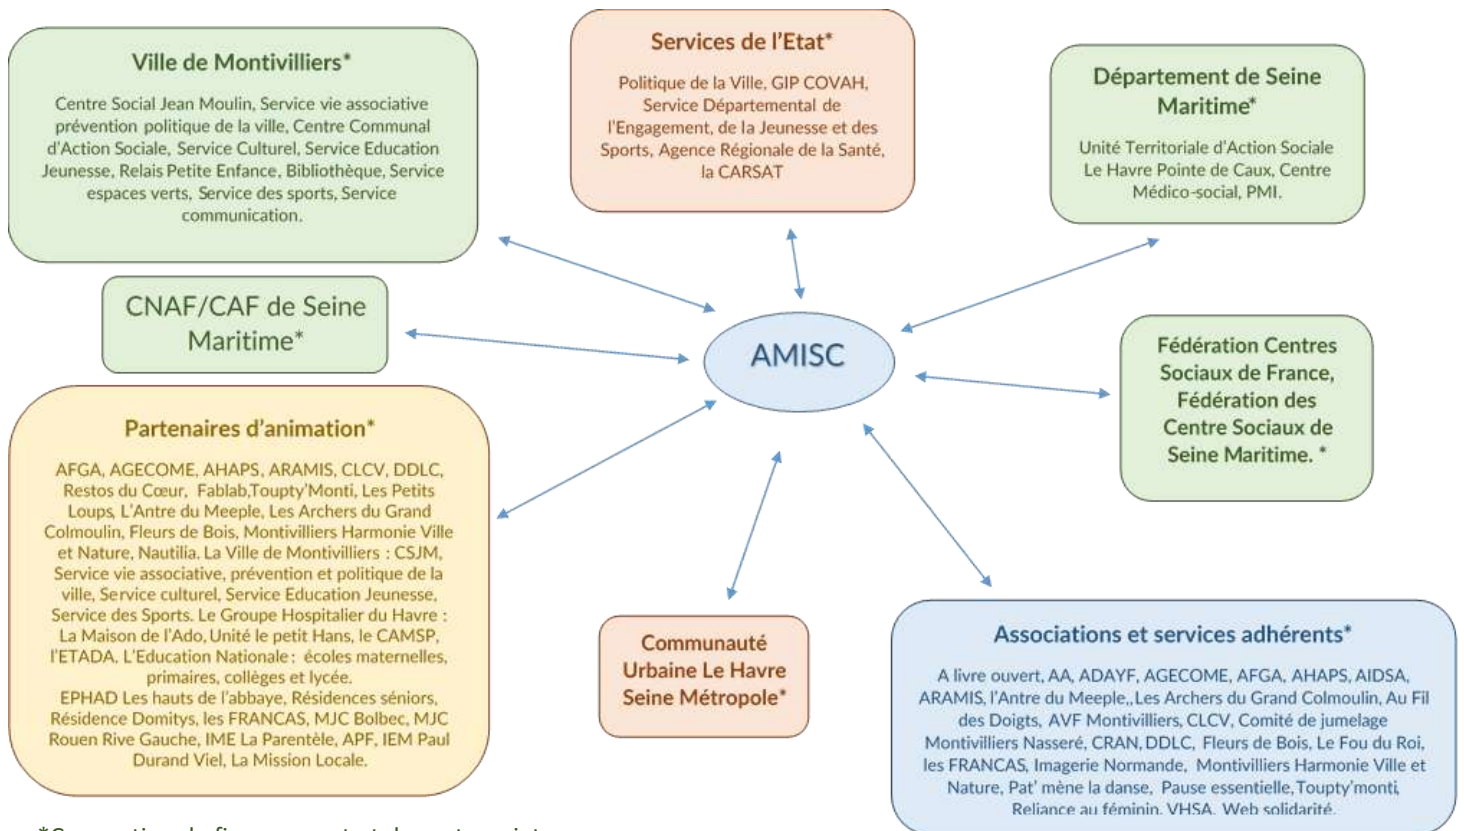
Ville de Montivilliers*

Centre Social Jean Moulin, Service vie associative prévention politique de la ville, Centre Communal d'Action Sociale, Service Culturel, Service Education Jeunesse, Relais Petite Enfance, Bibliothèque, Service espaces verts, Service des sports, Service communication.

Services de l'Etat*

Politique de la Ville, GIP COVAH, Service Départemental de l'Engagement, de la Jeunesse et des Sports, Agence Régionale de la Santé, la CARSAT

Département de Seine Maritime*

Unité Territoriale d'Action Sociale Le Havre Pointe de Caux, Centre Médico-social, PMI.

CNAF/CAF de Seine Maritime*

AMISC

Fédération Centres Sociaux de France, Fédération des Centre Sociaux de Seine Maritime. *

Partenaires d'animation*

AFGA, AGECOME, AHAPS, ARAMIS, CLCV, DDLC, Restos du Cœur, Fablab,Toupty'Monti, Les Petits Loups, L'Antre du Meeple, Les Archers du Grand Colmoulin, Fleurs de Bois, Montivilliers Harmonie Ville et Nature, Nautilia. La Ville de Montivilliers : CSJM, Service vie associative, prévention et politique de la ville, Service culturel, Service Education Jeunesse, Service des Sports. Le Groupe Hospitalier du Havre : La Maison de l'Ado, Unité le petit Hans, le CAMSP, l'ETADA, L'Education Nationale : écoles maternelles, primaires, collèges et lycée.
EPHAD Les hauts de l'abbaye, Résidences séniors, Résidence Domitys, les FRANCAS, MJC Bolbec, MJC Rouen Rive Gauche, IME La Parentèle, APF, IEM Paul Durand Viel, La Mission Locale.

Communauté Urbaine Le Havre Seine Métropole*

Associations et services adhérents*

A livre ouvert, AA, ADAYF, AGECOME, AFGA, AHAPS, AIDSA, ARAMIS, l'Antre du Meeple,,Les Archers du Grand Colmoulin, Au Fil des Doigts, AVF Montivilliers, CLCV, Comité de jumelage Montivilliers Nasseré, CRAN, DDLC, Fleurs de Bois, Le Fou du Roi, les FRANCAS, Imagerie Normande, Montivilliers Harmonie Ville et Nature, Pat' mène la danse, Pause essentielle, Toupty'monti, Reliance au féminin, VHSA, Web solidarité.

*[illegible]